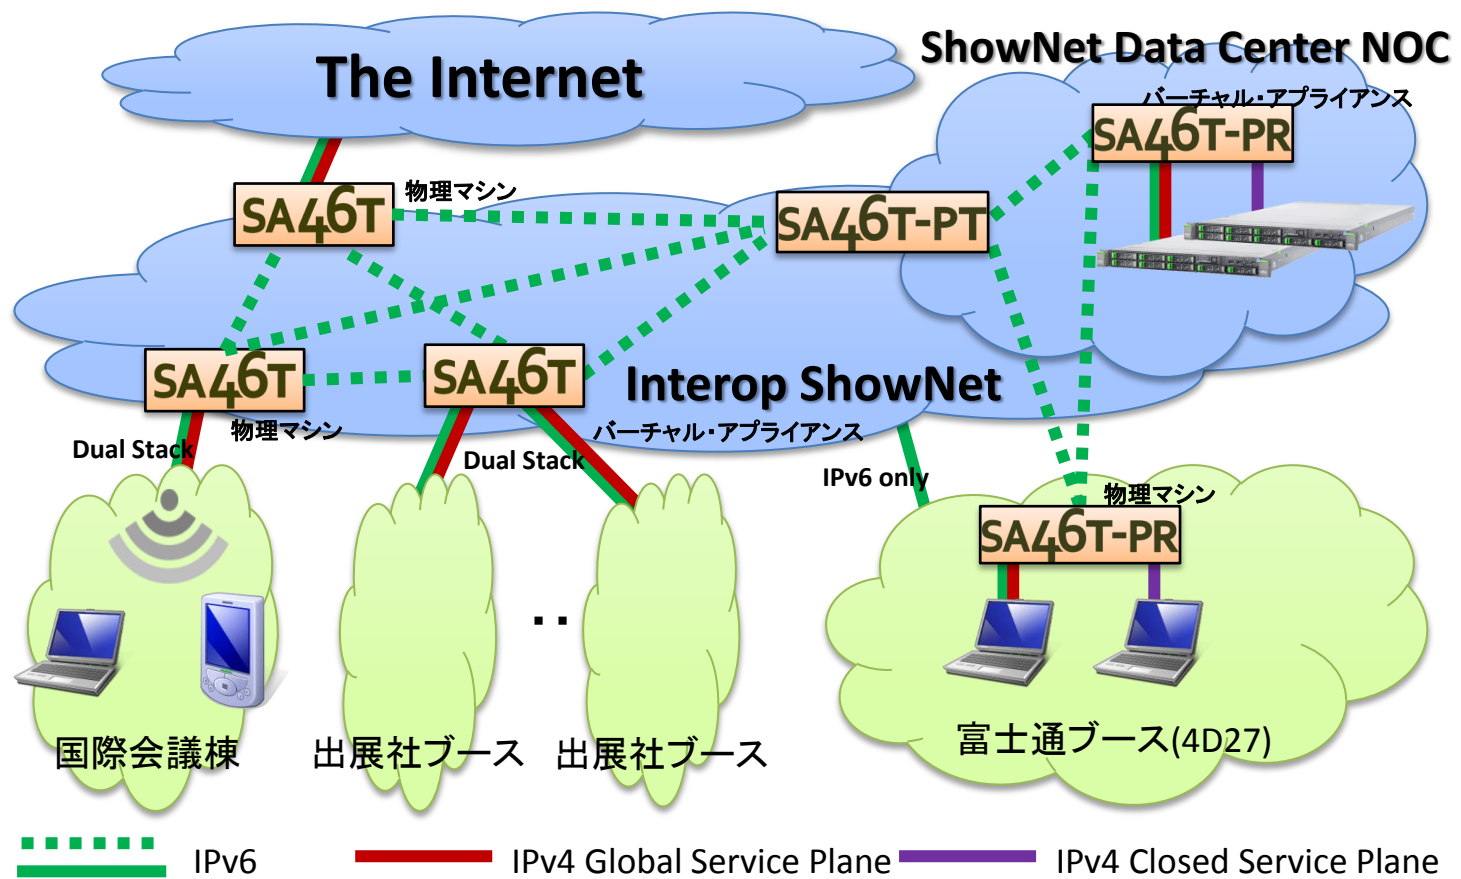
The Internet

ShowNet Data Center NOC

バーチャル・アプライアンス

SA46T-PR

SA46T

物理マシン

SA46T-PT

SA46T

SA46T

Interop ShowNet

物理マシン

バーチャル・アプライアンス

Dual Stack

Dual Stack

IPv6 only

物理マシン

SA46T-PR

・・

国際会議棟

出展社ブース

出展社ブース

富士通ブース(4D27)

IPv6

IPv4 Global Service Plane

IPv4 Closed Service Plane